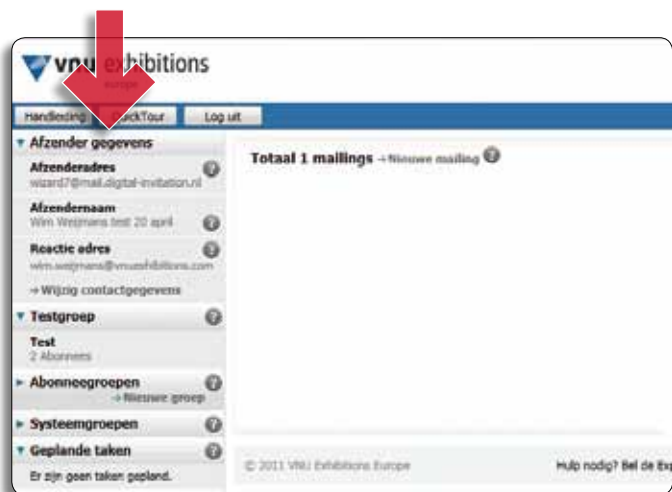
vnu exhibitions
europe

Handleiding QuickTour Log uit

Afzender gegevens
Afzenderadres
wizard7@mail.digital-invitation.nl
Afzendernaam
Wim Weijmans test 20 april
Reactie adres
wim.weijmans@vnuexhibitions.com
→ Wijzig contactgegevens
Testgroep
Test
2 Abonnees
Abonneegroepen
→ Nieuwe groep
Systeemgroepen
Geplande taken
Er zijn geen taken gepland.

Totaal 1 mailings → Nieuwe mailing

© 2011 VNU Exhibitions Europe

Hulp nodig? Bel de Ex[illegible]